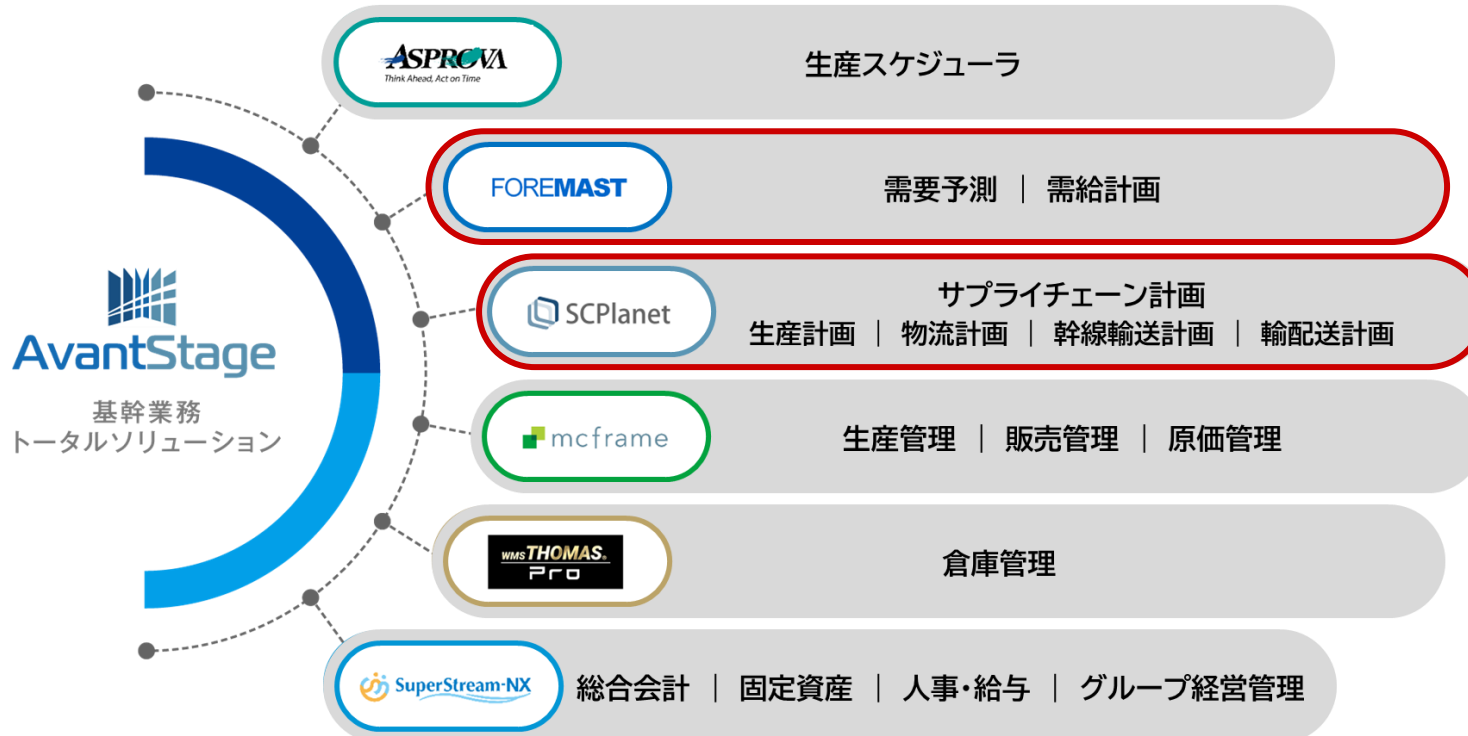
AvantStage
基幹業務
トータルソリューション

ASPROVA
Think Ahead, Act on Time
生産スケジューラ

FOREMAST
需要予測 ｜ 需給計画

SCPlanet
サプライチェーン計画
生産計画 ｜ 物流計画 ｜ 幹線輸送計画 ｜ 輸配送計画

mcframe
生産管理 ｜ 販売管理 ｜ 原価管理

WMS THOMAS Pro
倉庫管理

SuperStream-NX
総合会計 ｜ 固定資産 ｜ 人事・給与 ｜ グループ経営管理